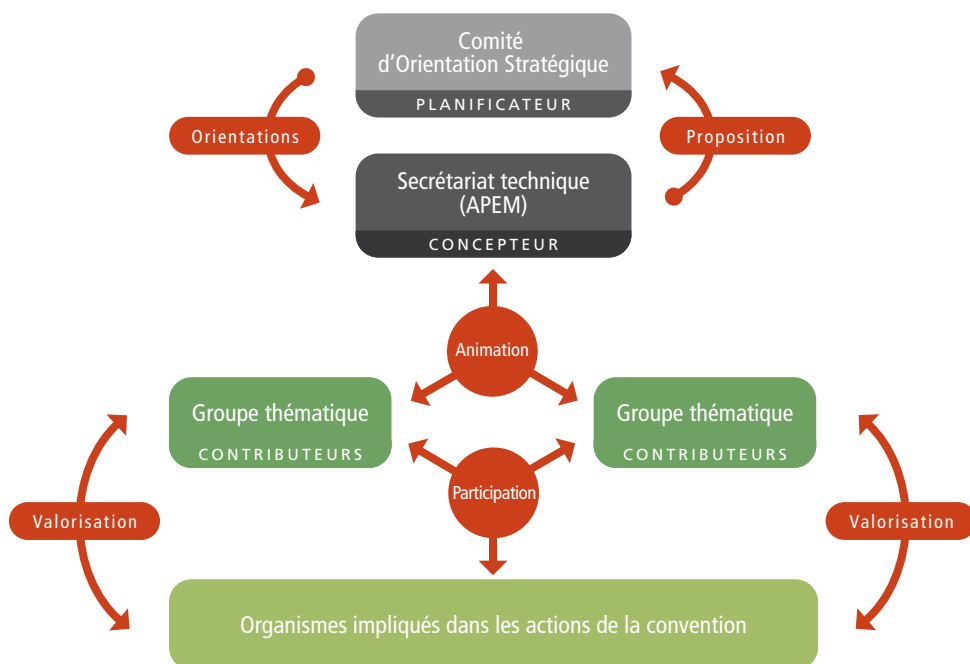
Comité d'Orientation Stratégique
PLANIFICATEUR

Orientations

Proposition

Secrétariat technique (APEM)
CONCEPTEUR

Animation

Groupe thématique
CONTRIBUTEURS

Groupe thématique
CONTRIBUTEURS

Participation

Valorisation

Valorisation

Organismes impliqués dans les actions de la convention